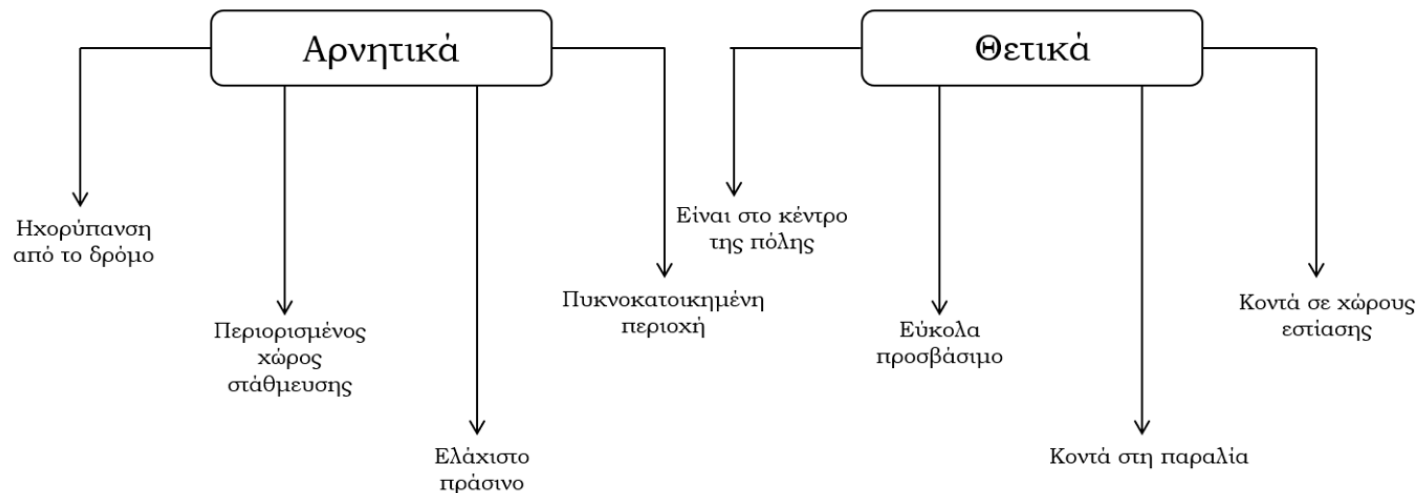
Αρνητικά

Ηχορύπανση από το δρόμο

Περιορισμένος χώρος στάθμευσης

Ελάχιστο πράσινο

Πυκνοκατοικημένη περιοχή

Θετικά

Είναι στο κέντρο της πόλης

Εύκολα προσβάσιμο

Κοντά στη παραλία

Κοντά σε χώρους εστίασης